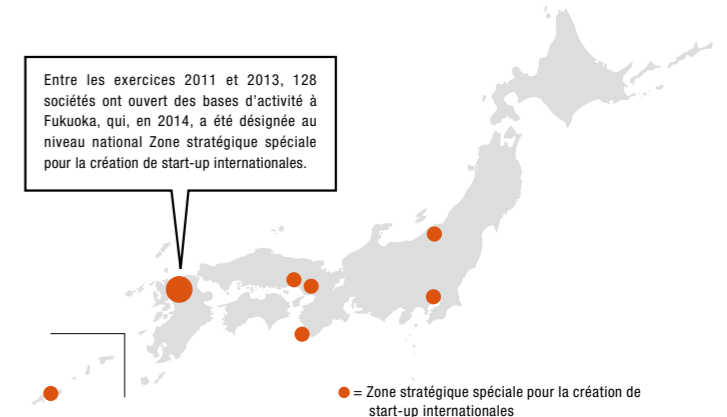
Entre les exercices 2011 et 2013, 128 sociétés ont ouvert des bases d'activité à Fukuoka, qui, en 2014, a été désignée au niveau national Zone stratégique spéciale pour la création de start-up internationales.

= Zone stratégique spéciale pour la création de start-up internationales